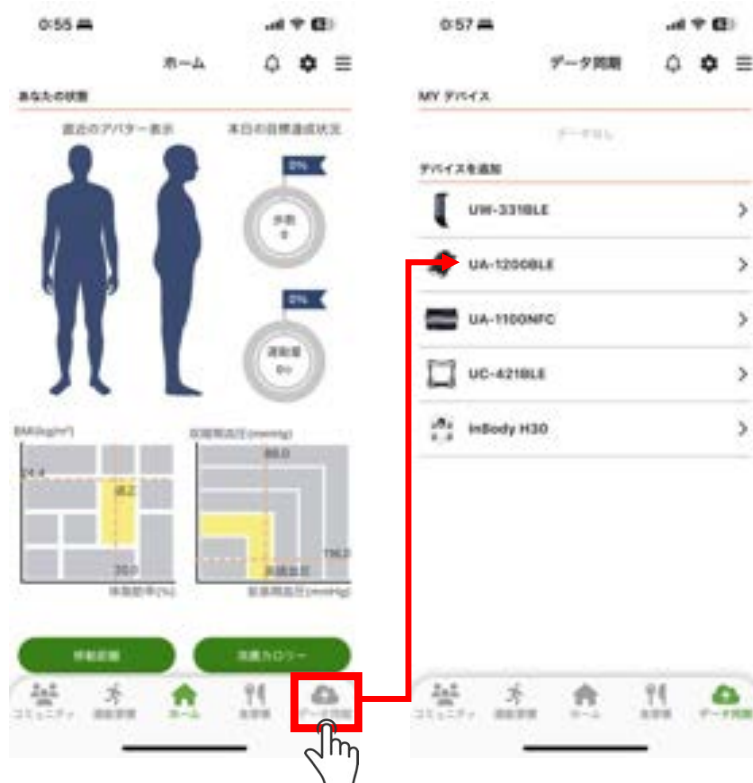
0:55

ホーム

あなたの状態

直近のアバター表示

本日の目標達成状況

0%

歩数
0

0%

運動量
0

BMI(kg/m²)

24.4

36.2

35.0

体脂肪率(%)

収縮期血圧(mmHg)

88.0

116.2

未測定

拡張期血圧(mmHg)

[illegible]

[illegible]

コミュニティ

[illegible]

ホーム

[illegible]

データ同期

0:57

データ同期

MY デバイス

データなし

デバイスを追加

UW-331BLE

UA-1200BLE

UA-1100NFC

UC-421BLE

InBody H30

コミュニティ

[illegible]

ホーム

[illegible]

データ同期